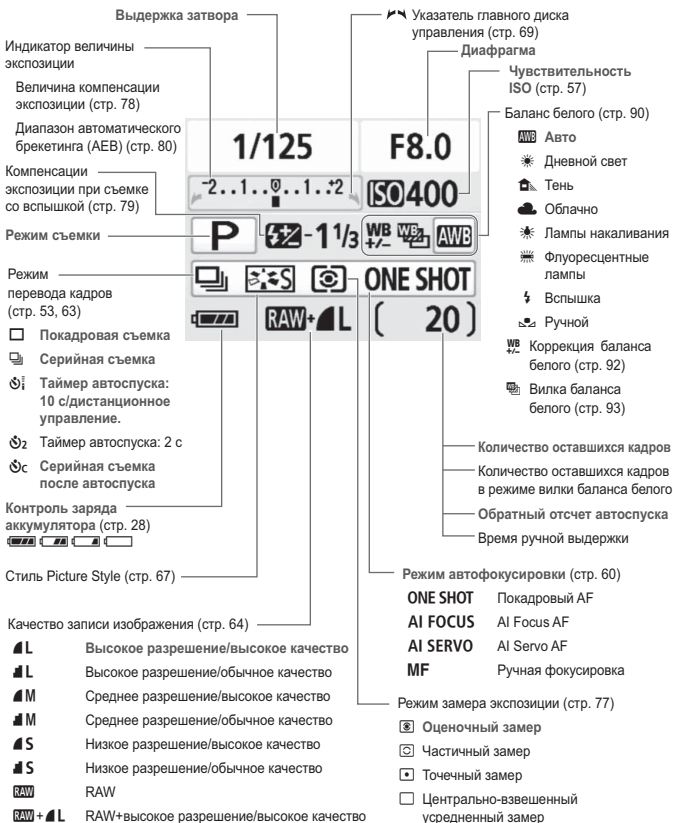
Выдержка затвора

Индикатор величины экспозиции

Величина компенсации экспозиции (стр. 78)

Диапазон автоматического брекетинга (AEB) (стр. 80)

Компенсации экспозиции при съемке со вспышкой (стр. 79)

Режим съемки

Режим перевода кадров (стр. 53, 63)

Покадровая съемка

Серийная съемка

Таймер автоспуска: 10 с/дистанционное управление.

Таймер автоспуска: 2 с

Серийная съемка после автоспуска

Контроль заряда аккумулятора (стр. 28)

Стиль Picture Style (стр. 67)

Качество записи изображения (стр. 64)

| | |
|---|---|
| L | Высокое разрешение/высокое качество |
| L | Высокое разрешение/обычное качество |
| M | Среднее разрешение/высокое качество |
| M | Среднее разрешение/обычное качество |
| S | Низкое разрешение/высокое качество |
| S | Низкое разрешение/обычное качество |
| RAW | RAW |
| RAW+L | RAW+высокое разрешение/высокое качество |

1/125

F8.0

-2..1..0..1..+2

ISO400

P

-1 1/3

WB +/-

AWB

ONE SHOT

RAW+L

[ 20 ]

Указатель главного диска управления (стр. 69)

Диафрагма

Чувствительность ISO (стр. 57)

Баланс белого (стр. 90)

AWB Авто

Дневной свет

Тень

Облачно

Лампы накаливания

Флуоресцентные лампы

Вспышка

Ручной

WB +/- Коррекция баланса белого (стр. 92)

Вилка баланса белого (стр. 93)

Количество оставшихся кадров

Количество оставшихся кадров в режиме вилки баланса белого

Обратный отсчет автоспуска

Время ручной выдержки

Режим автофокусировки (стр. 60)

| | |
|---|---|
| ONE SHOT | Покадровый AF |
| AI FOCUS | AI Focus AF |
| AI SERVO | AI Servo AF |
| MF | Ручная фокусировка |

Режим замера экспозиции (стр. 77)

Оценочный замер

Частичный замер

Точечный замер

Центрально-взвешенный усредненный замер